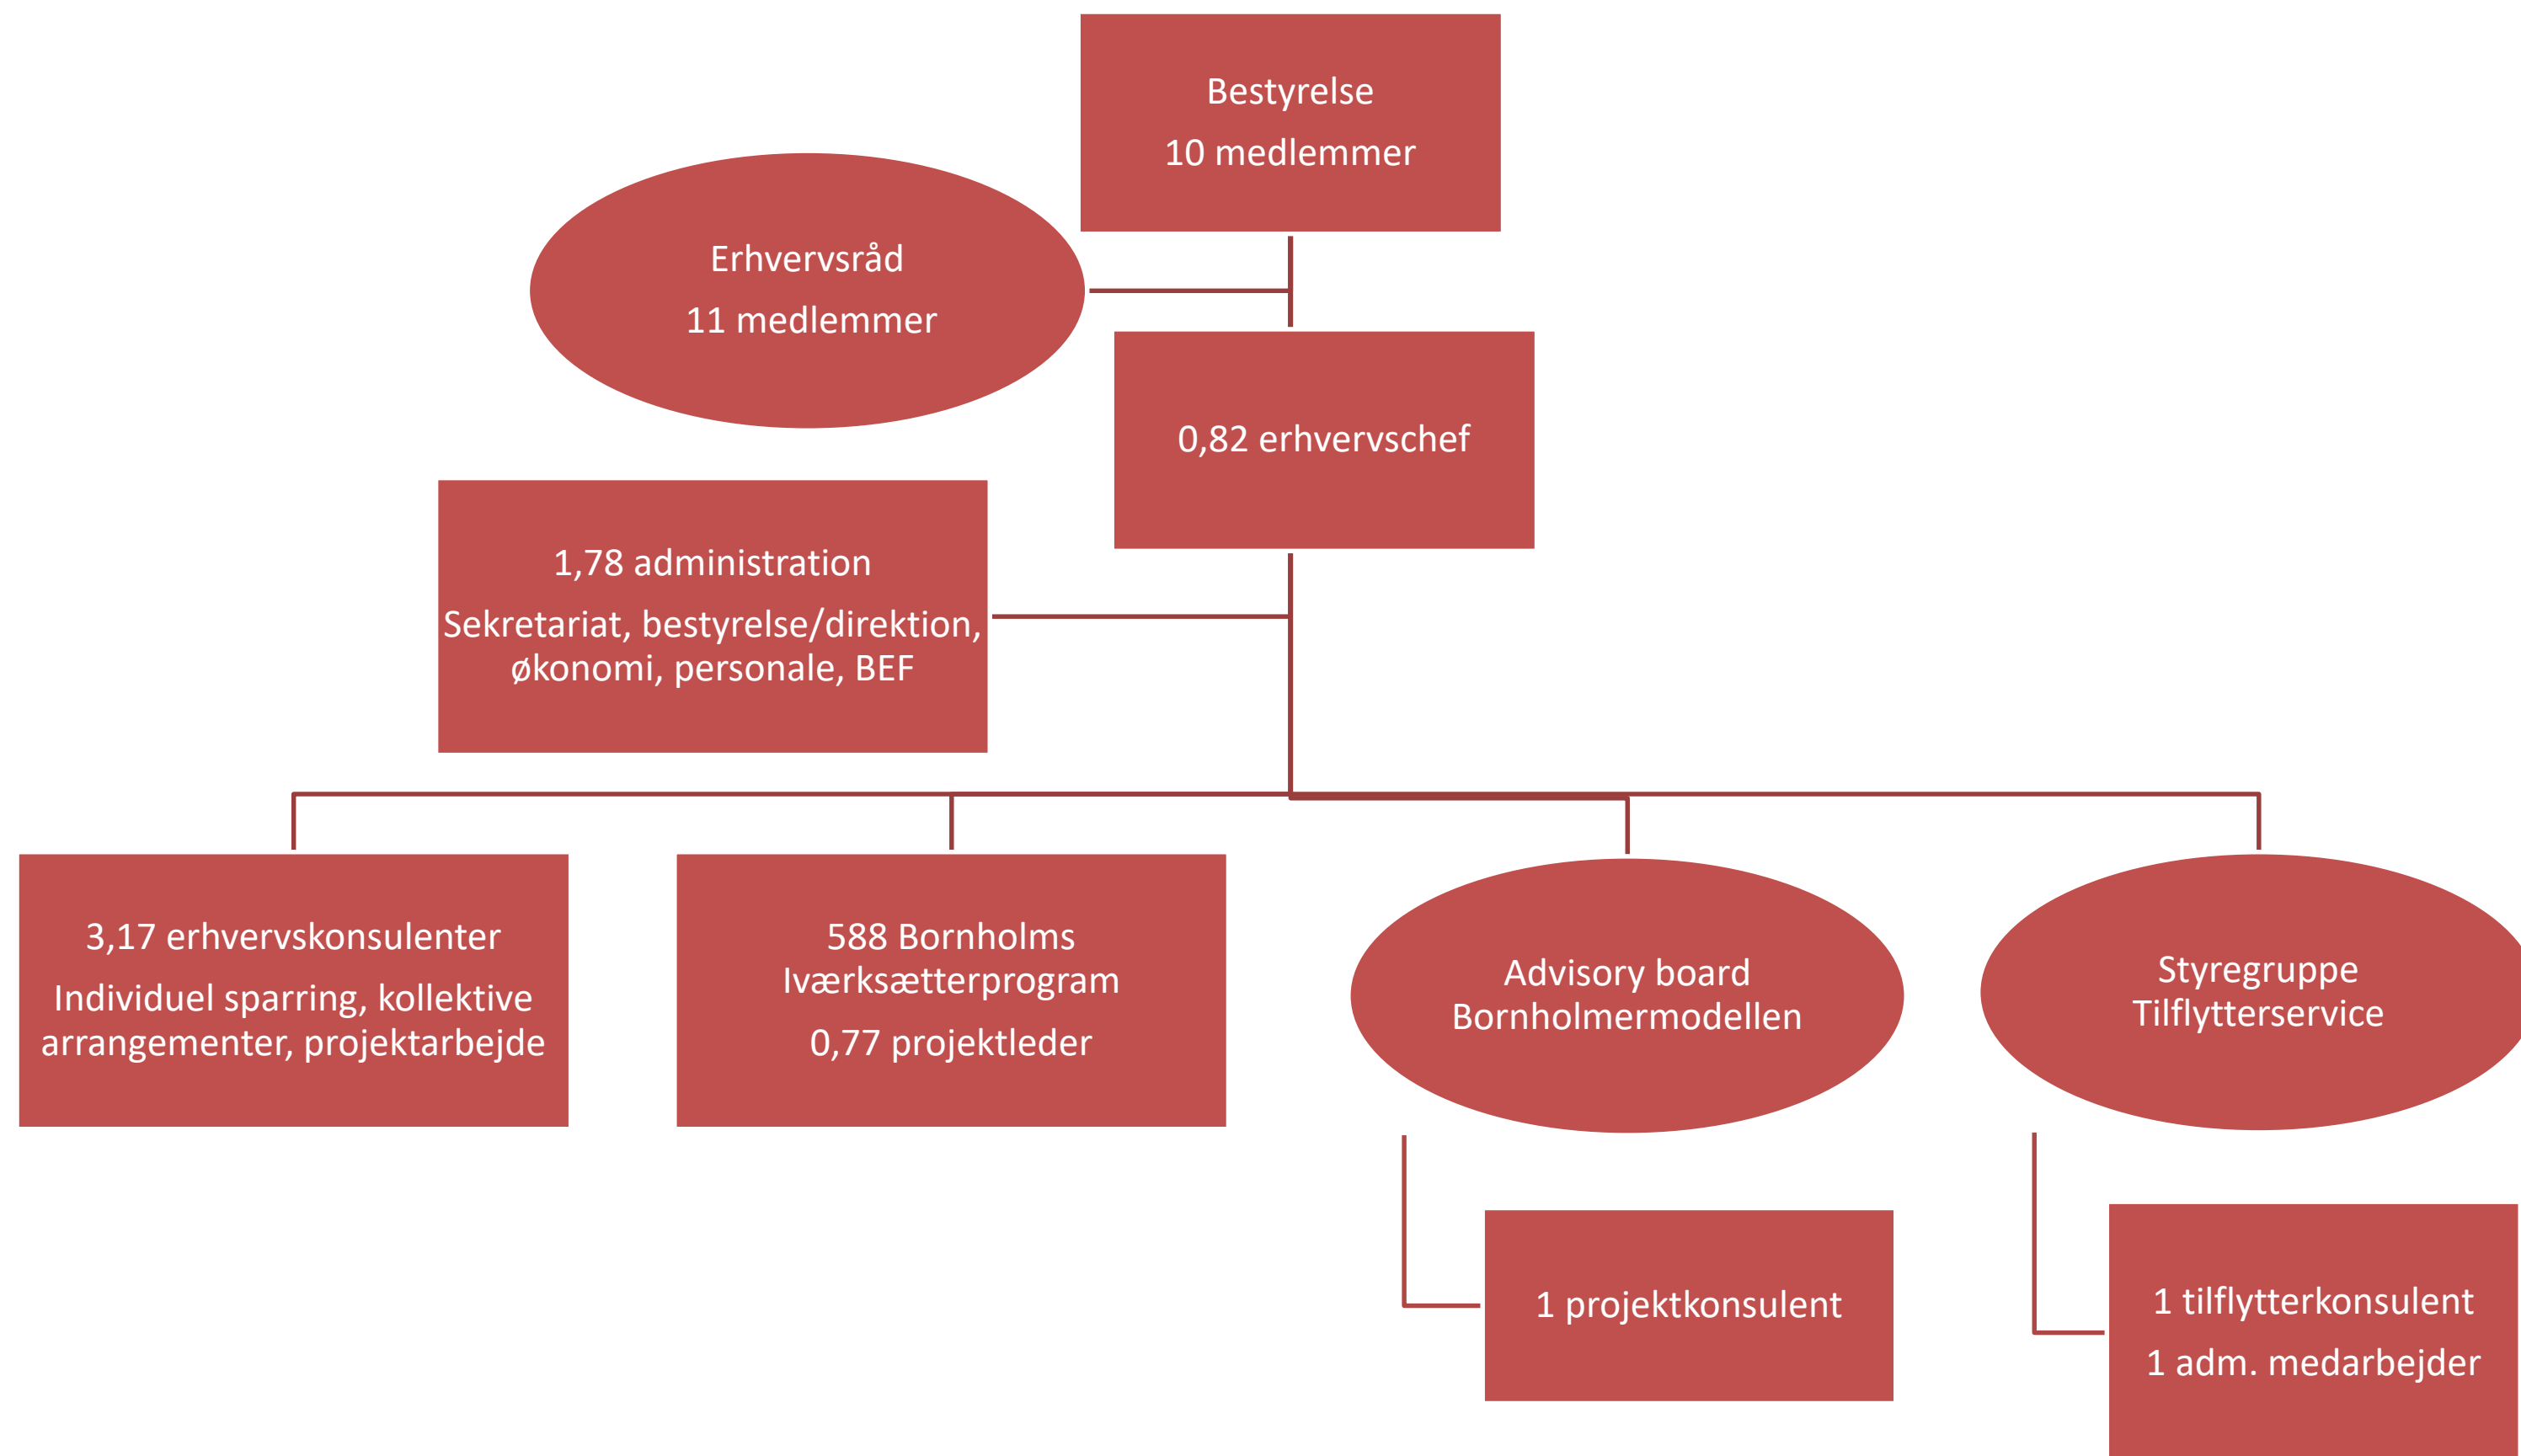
Bestyrelse
10 medlemmer

Erhvervsråd
11 medlemmer

0,82 erhvervschef

1,78 administration
Sekretariat, bestyrelse/direktion, økonomi, personale, BEF

3,17 erhvervskonsulenter
Individuel sparring, kollektive arrangementer, projektarbejde

588 Bornholms Iværksætterprogram
0,77 projektleder

Advisory board Bornholmermodellen

Styregruppe Tilflytterservice

1 projektkonsulent

1 tilflytterkonsulent
1 adm. medarbejder